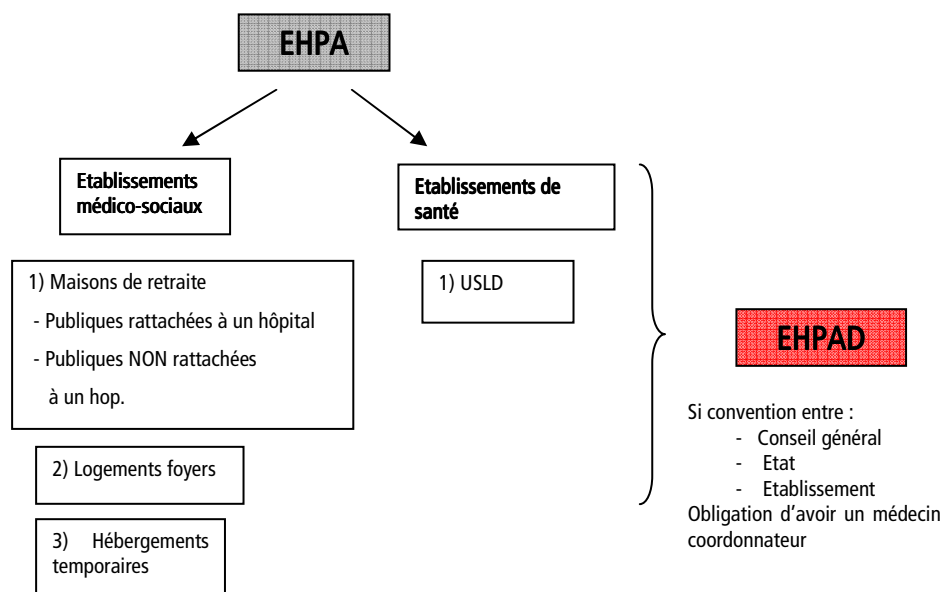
EHPA

Etablissements médico-sociaux

Etablissements de santé

1) Maisons de retraite
- Publiques rattachées à un hôpital
- Publiques NON rattachées à un hop.

1) USLD

EHPAD

2) Logements foyers

Si convention entre :
- Conseil général
- Etat
- Etablissement
Obligation d'avoir un médecin coordonnateur

3) Hébergements temporaires